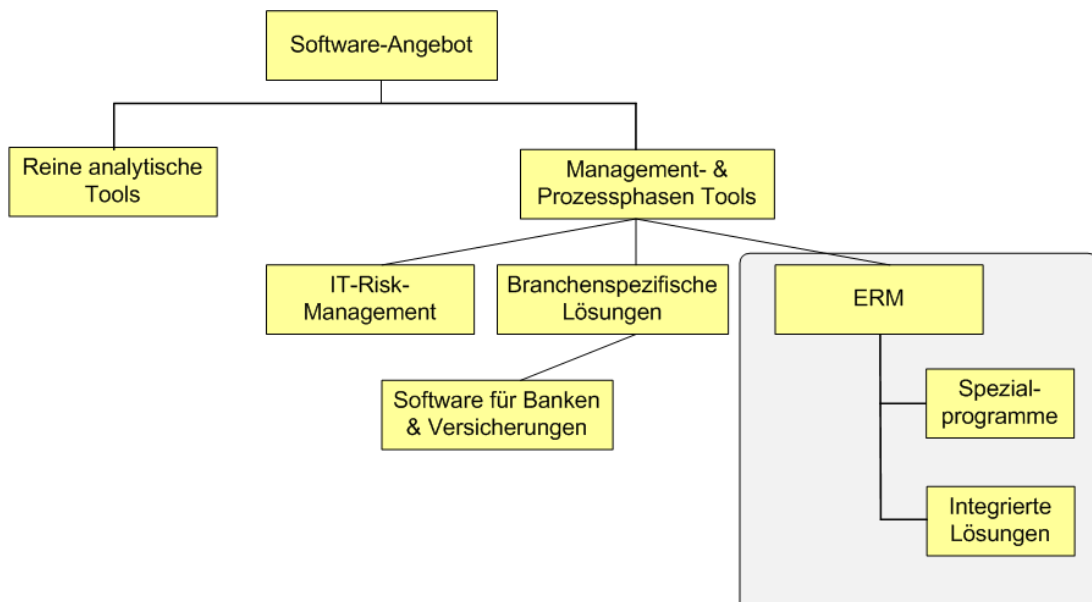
Software-Angebot

Reine analytische Tools

Management- & Prozessphasen Tools

IT-Risk-Management

Branchenspezifische Lösungen

ERM

Software für Banken & Versicherungen

Spezialprogramme

Integrierte Lösungen